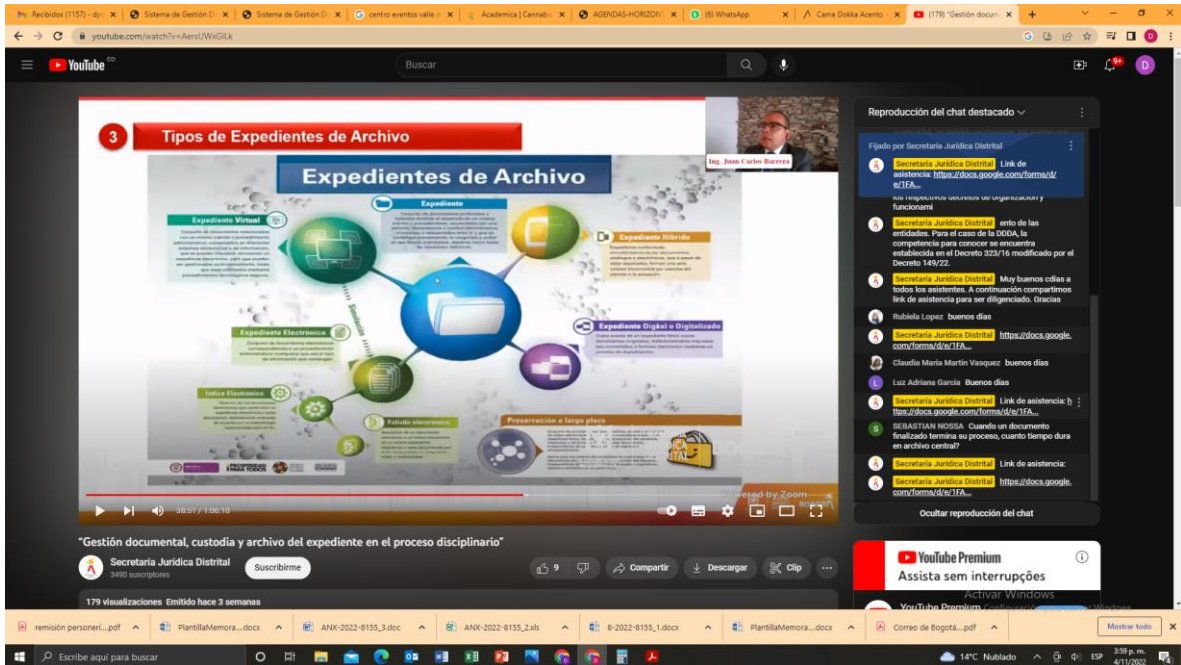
Recibidos (1157) - dyc | Sistema de Gestión D | Sistema de Gestión D | centro eventos valle | Academica | Cannabi | AGENDAS-HORIZONT | (6) WhatsApp | Cama Dokka Acento | (179) "Gestión docum | +

youtube.com/watch?v=AersUWxGILk

YouTube CO

Buscar

3 Tipos de Expedientes de Archivo

Ing. Juan Carlos Barrera

Expedientes de Archivo

Expediente Virtual

Expediente

Expediente Híbrido

Expediente Electrónico

Expediente Digital o Digitalizado

Índice Electrónico

Foliado electrónico

Preservación a largo plazo

38:51 / 1:06:10

Powered by Zoom

"Gestión documental, custodia y archivo del expediente en el proceso disciplinario"

Secretaría Jurídica Distrital
3490 suscriptores

Suscribirme

9

Compartir

Descargar

Clip

179 visualizaciones Emitido hace 3 semanas

Reproducción del chat destacado

Fijado por Secretaría Jurídica Distrital

Secretaría Jurídica Distrital Link de asistencia: https://docs.google.com/forms/d/e/1FA...

los respectivos decretos de organización y funcionami

Secretaría Jurídica Distrital ento de las entidades. Para el caso de la DDDA, la competencia para conocer se encuentra establecida en el Decreto 323/16 modificado por el Decreto 149/22.

Secretaría Jurídica Distrital Muy buenos cdías a todos los asistentes. A continuación compartimos link de asistencia para ser diligenciado. Gracias

Rubiela Lopez buenos días

Secretaría Jurídica Distrital https://docs.google.com/forms/d/e/1FA...

Claudia Maria Martin Vasquez buenos días

Luz Adriana Garcia Buenos días

Secretaría Jurídica Distrital Link de asistencia: https://docs.google.com/forms/d/e/1FA...

SEBASTIAN NOSSA Cuando un documento finalizado termina su proceso, cuanto tiempo dura en archivo central?

Secretaría Jurídica Distrital Link de asistencia:

Secretaría Jurídica Distrital https://docs.google.com/forms/d/e/1FA...

Ocultar reproducción del chat

YouTube Premium
Assista sem interrupções

Activar Windows

remisión personeri....pdf | PlantillaMemora....docx | ANX-2022-8155_3.doc | ANX-2022-8155_2.xls | 8-2022-8155_1.docx | PlantillaMemora....docx | Correo de Bogotá....pdf | Mostrar todo

Escribe aquí para buscar

14°C Nublado ESP 3:59 p. m. 4/11/2022